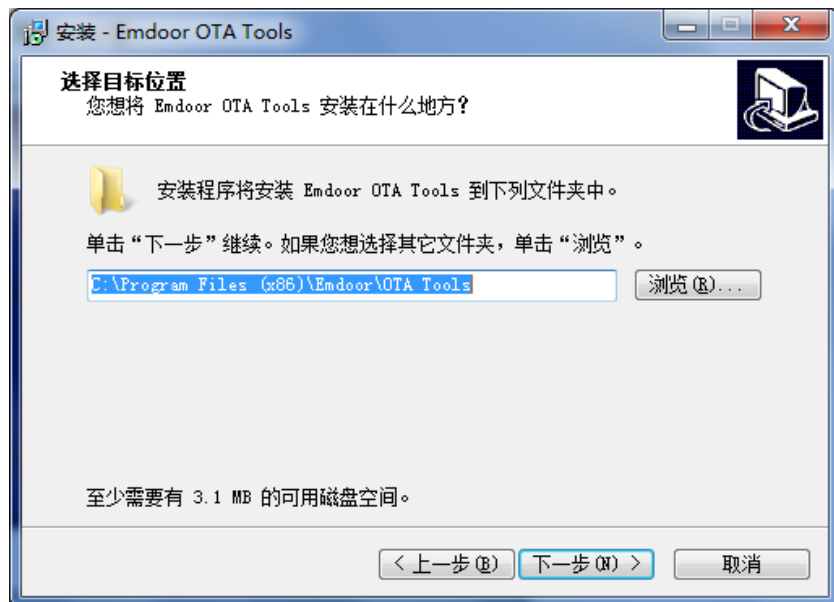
安装 - Emdoor OTA Tools

选择目标位置
您想将 Emdoor OTA Tools 安装在什么地方?

安装程序将安装 Emdoor OTA Tools 到下列文件夹中。

单击“下一步”继续。如果您想选择其它文件夹，单击“浏览”。

C:\Program Files (x86)\Emdoor\OTA Tools

浏览(R)...

至少需要有 3.1 MB 的可用磁盘空间。

< 上一步(B)

下一步(N) >

取消